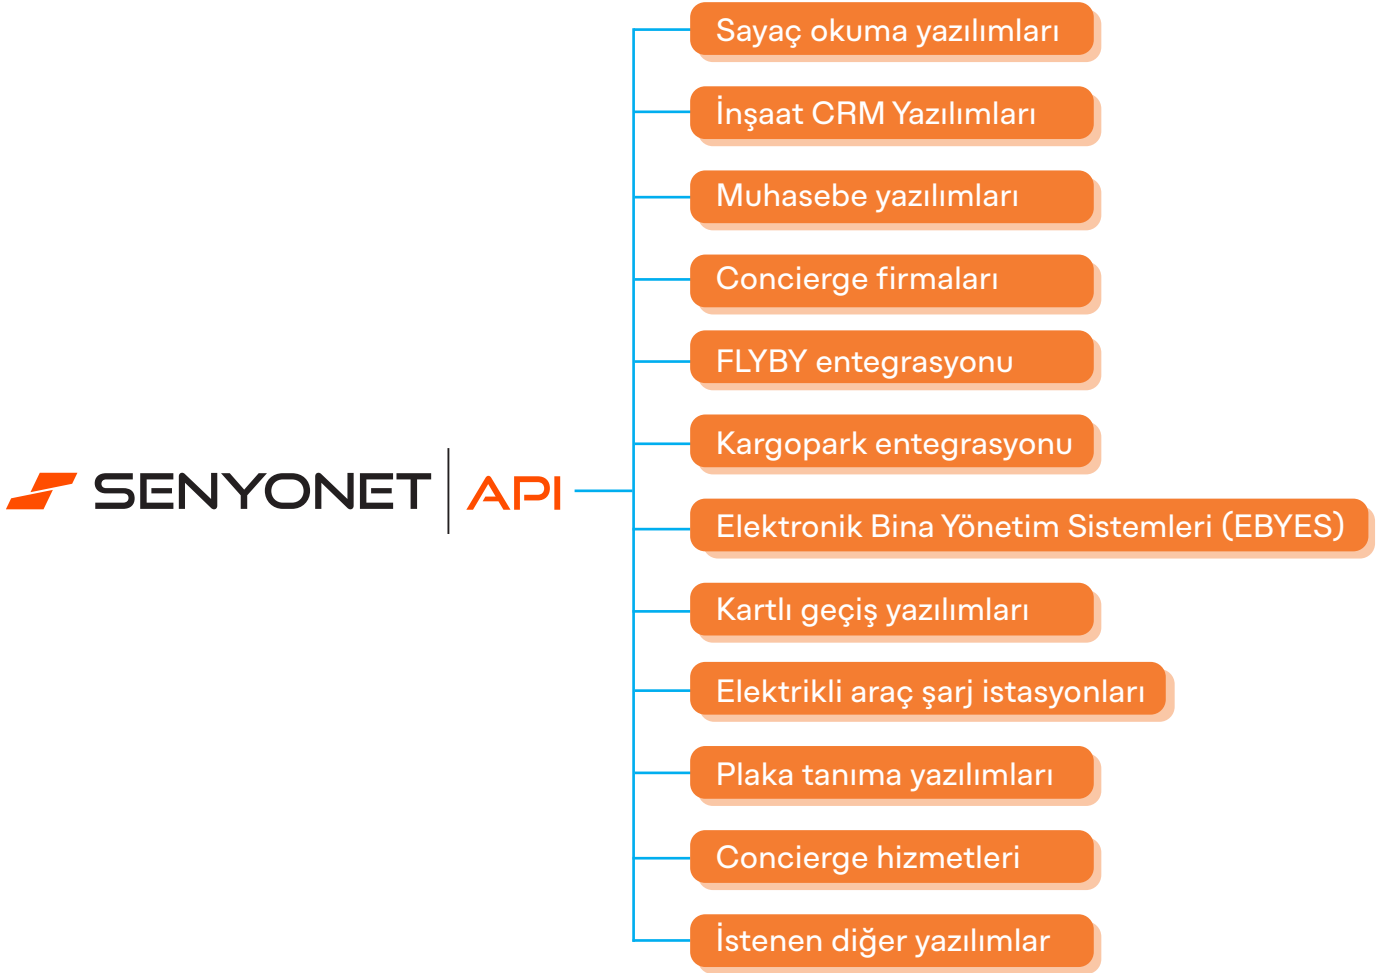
SENYONET | API

Sayaç okuma yazılımları

İnşaat CRM Yazılımları

Muhasebe yazılımları

Concierge firmaları

FLYBY entegrasyonu

Kargopark entegrasyonu

Elektronik Bina Yönetim Sistemleri (EBYES)

Kartlı geçiş yazılımları

Elektrikli araç şarj istasyonları

Plaka tanıma yazılımları

Concierge hizmetleri

İstenen diğer yazılımlar